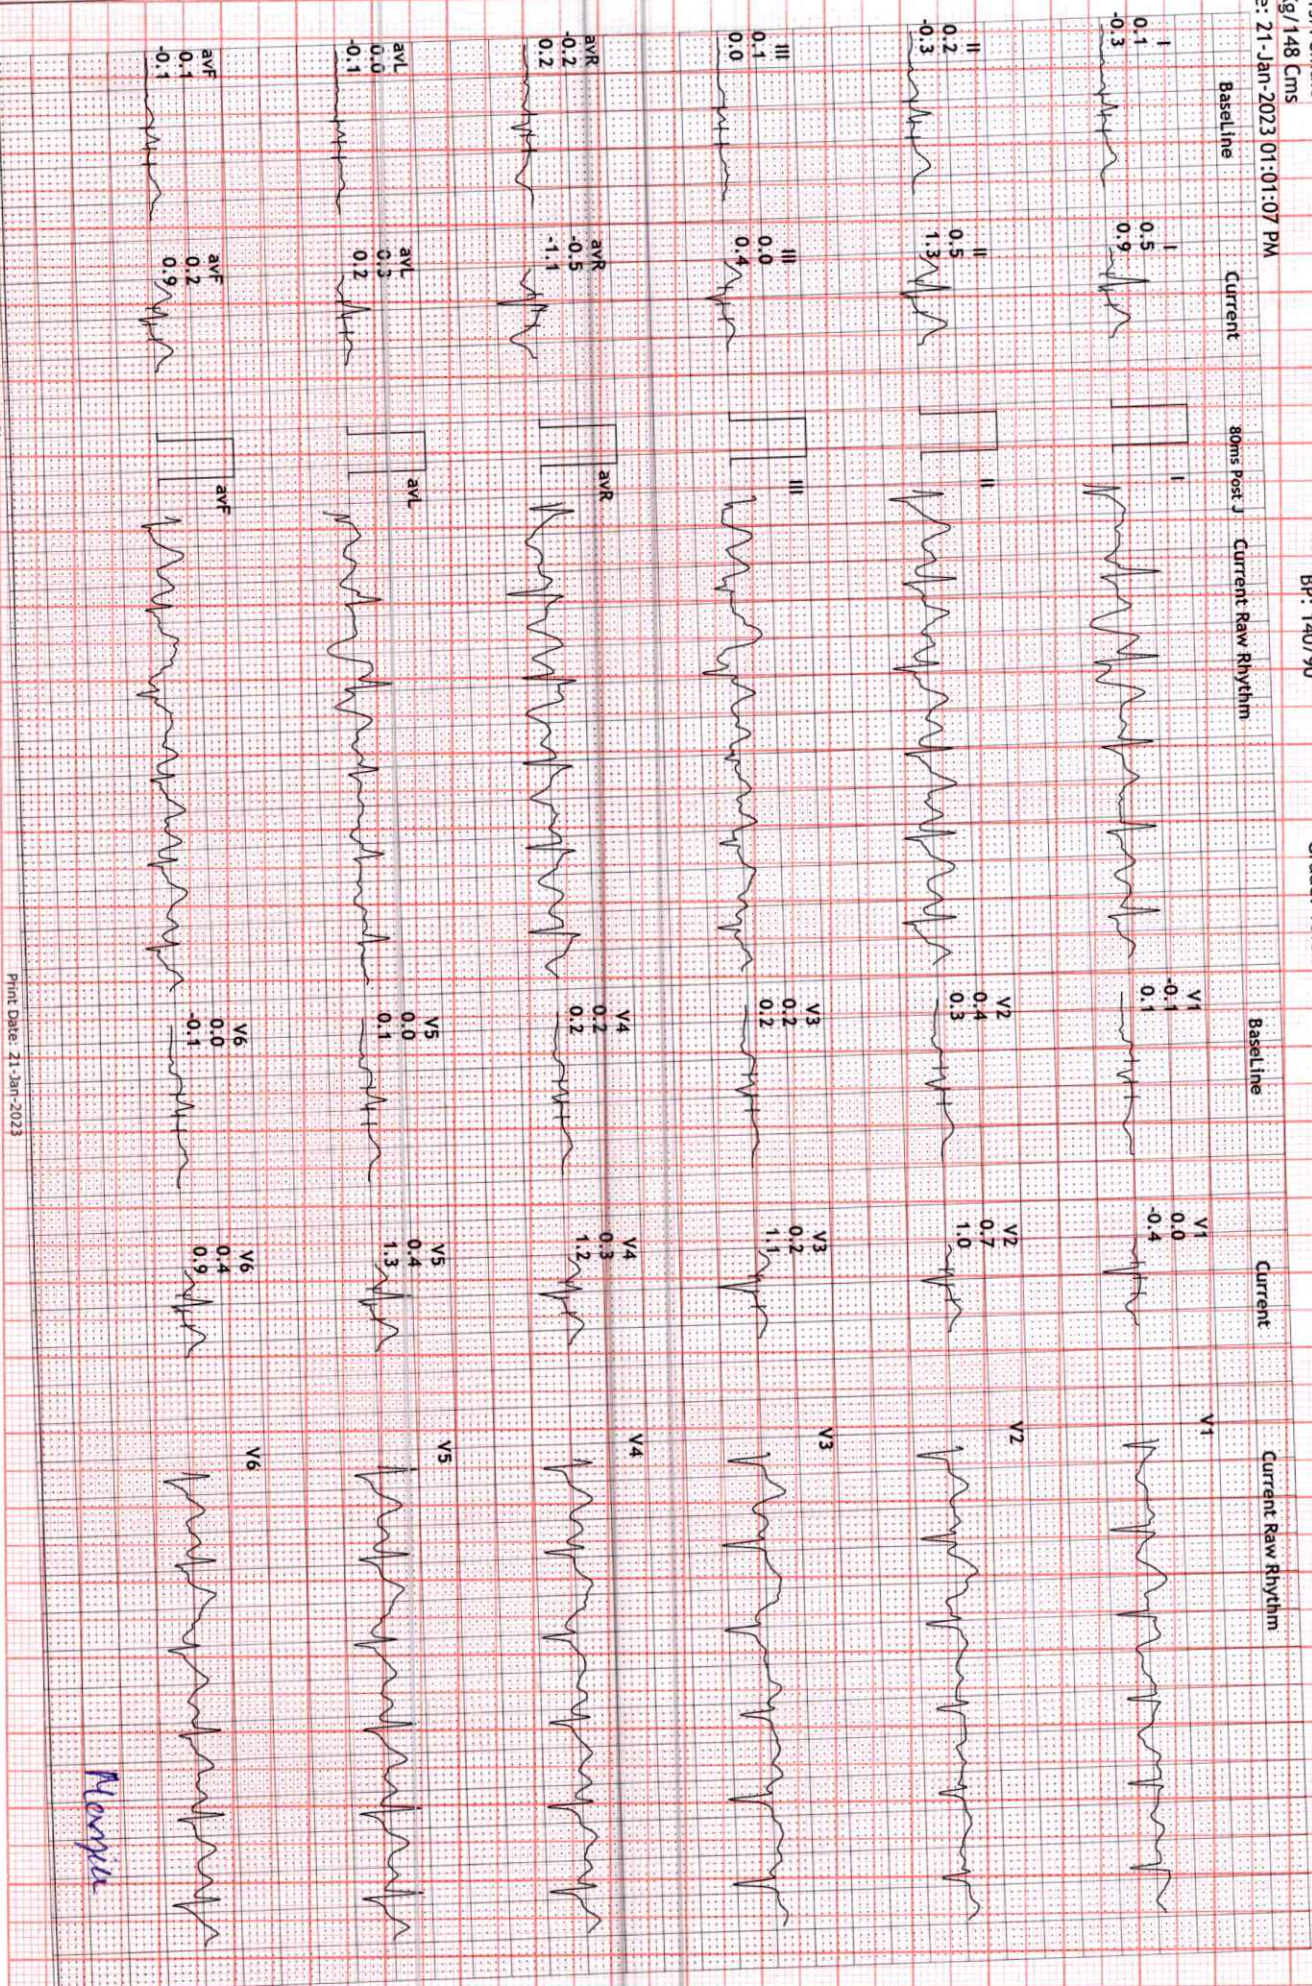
g/148 Cms
e: 21-Jan-2023 01:01:07 PM
BP: 140/90

BaseLine
I
0.1
-0.3
II
0.2
-0.3
III
0.1
0.0
avR
-0.2
0.2
avL
0.0
-0.1
avF
0.1
-0.1

Current
I
0.5
0.9
II
0.5
1.3
III
0.0
0.4
avR
-0.5
-1.1
avL
0.3
0.2
avF
0.2
0.9

80ms Post J
Current Raw Rhythm
I
II
III
avR
avL
avF

BaseLine
V1
-0.1
0.1
V2
0.4
0.3
V3
0.2
0.2
V4
0.2
0.2
V5
0.0
0.1
V6
0.0
-0.1

Current
V1
0.0
-0.4
V2
0.7
1.0
V3
0.2
1.1
V4
0.3
1.2
V5
0.4
1.3
V6
0.4
0.9

Current Raw Rhythm
V1
V2
V3
V4
V5
V6

Print Date: 21-Jan-2023

Menjia